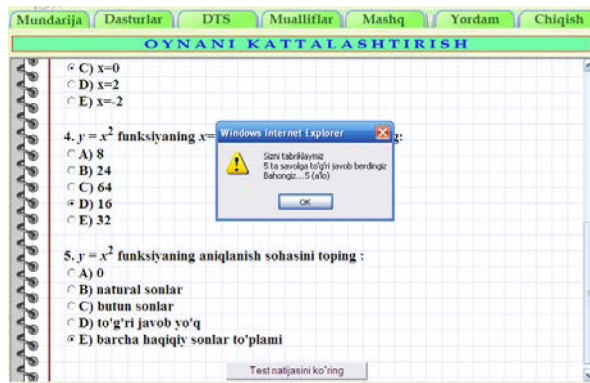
Mundarija Dasturlar DTS Mualliflar Mashq Yordam Chiqish

OYNANI KATTALASHTIRISH

C) x=0
D) x=2
E) x=-2

4. $y = x^2$ funksiyaning $x$= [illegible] g:
A) 8
B) 24
C) 64
D) 16
E) 32

Windows Internet Explorer

Sizni tabriklaymiz
5 ta savolga to'g'ri javob berdingiz
Bahongiz....5 (a'lo)

OK

5. $y = x^2$ funksiyaning aniqlanish sohasini toping :
A) 0
B) natural sonlar
C) butun sonlar
D) to'g'ri javob yo'q
E) barcha haqiqiy sonlar to'plami

Test natijasini ko'ring